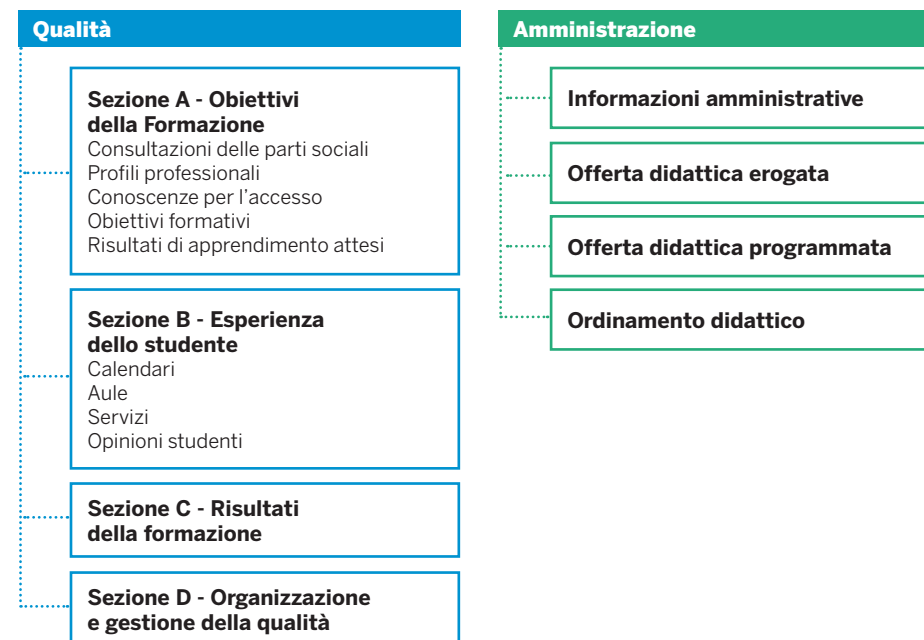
Qualità

Sezione A - Obiettivi della Formazione
Consultazioni delle parti sociali
Profili professionali
Conoscenze per l'accesso
Obiettivi formativi
Risultati di apprendimento attesi

Sezione B - Esperienza dello studente
Calendari
Aule
Servizi
Opinioni studenti

Sezione C - Risultati della formazione

Sezione D - Organizzazione e gestione della qualità

Amministrazione

Informazioni amministrative

Offerta didattica erogata

Offerta didattica programmata

Ordinamento didattico